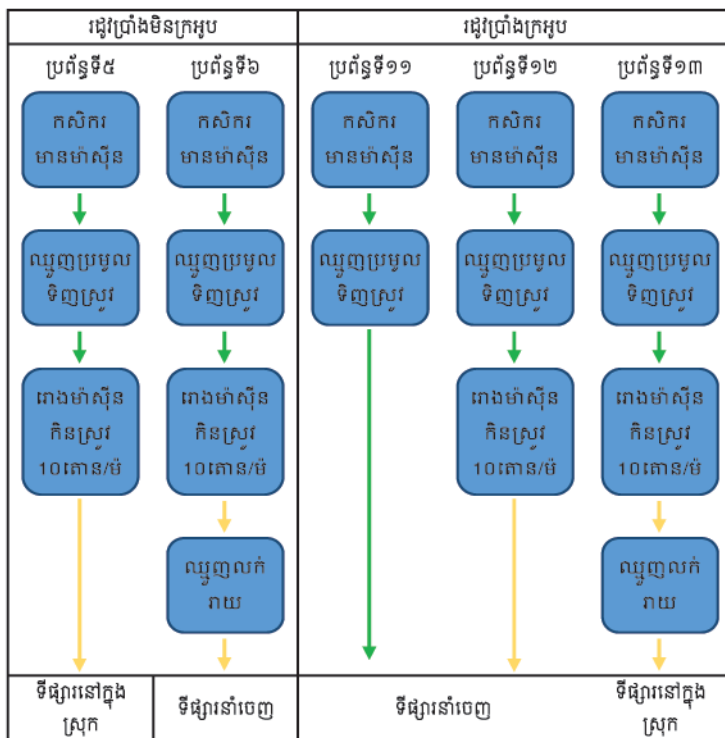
| រដូវប្រាំងមិនក្រអូប | | រដូវប្រាំងក្រអូប | | |
|---|---|---|---|---|
| ប្រព័ន្ធទី៥ | ប្រព័ន្ធទី៦ | ប្រព័ន្ធទី១១ | ប្រព័ន្ធទី១២ | ប្រព័ន្ធទី១៣ |

កសិករ មានម៉ាស៊ីន

ឈ្មួញប្រមូល ទិញស្រូវ

រោងម៉ាស៊ីន កិនស្រូវ 10តោន/ម៉

ទីផ្សារនៅក្នុងស្រុក

កសិករ មានម៉ាស៊ីន

ឈ្មួញប្រមូល ទិញស្រូវ

រោងម៉ាស៊ីន កិនស្រូវ 10តោន/ម៉

ឈ្មួញលក់ រាយ

ទីផ្សារនាំចេញ

កសិករ មានម៉ាស៊ីន

ឈ្មួញប្រមូល ទិញស្រូវ

កសិករ មានម៉ាស៊ីន

ឈ្មួញប្រមូល ទិញស្រូវ

រោងម៉ាស៊ីន កិនស្រូវ 10តោន/ម៉

ទីផ្សារនាំចេញ

កសិករ មានម៉ាស៊ីន

ឈ្មួញប្រមូល ទិញស្រូវ

រោងម៉ាស៊ីន កិនស្រូវ 10តោន/ម៉

ឈ្មួញលក់ រាយ

ទីផ្សារនៅក្នុងស្រុក